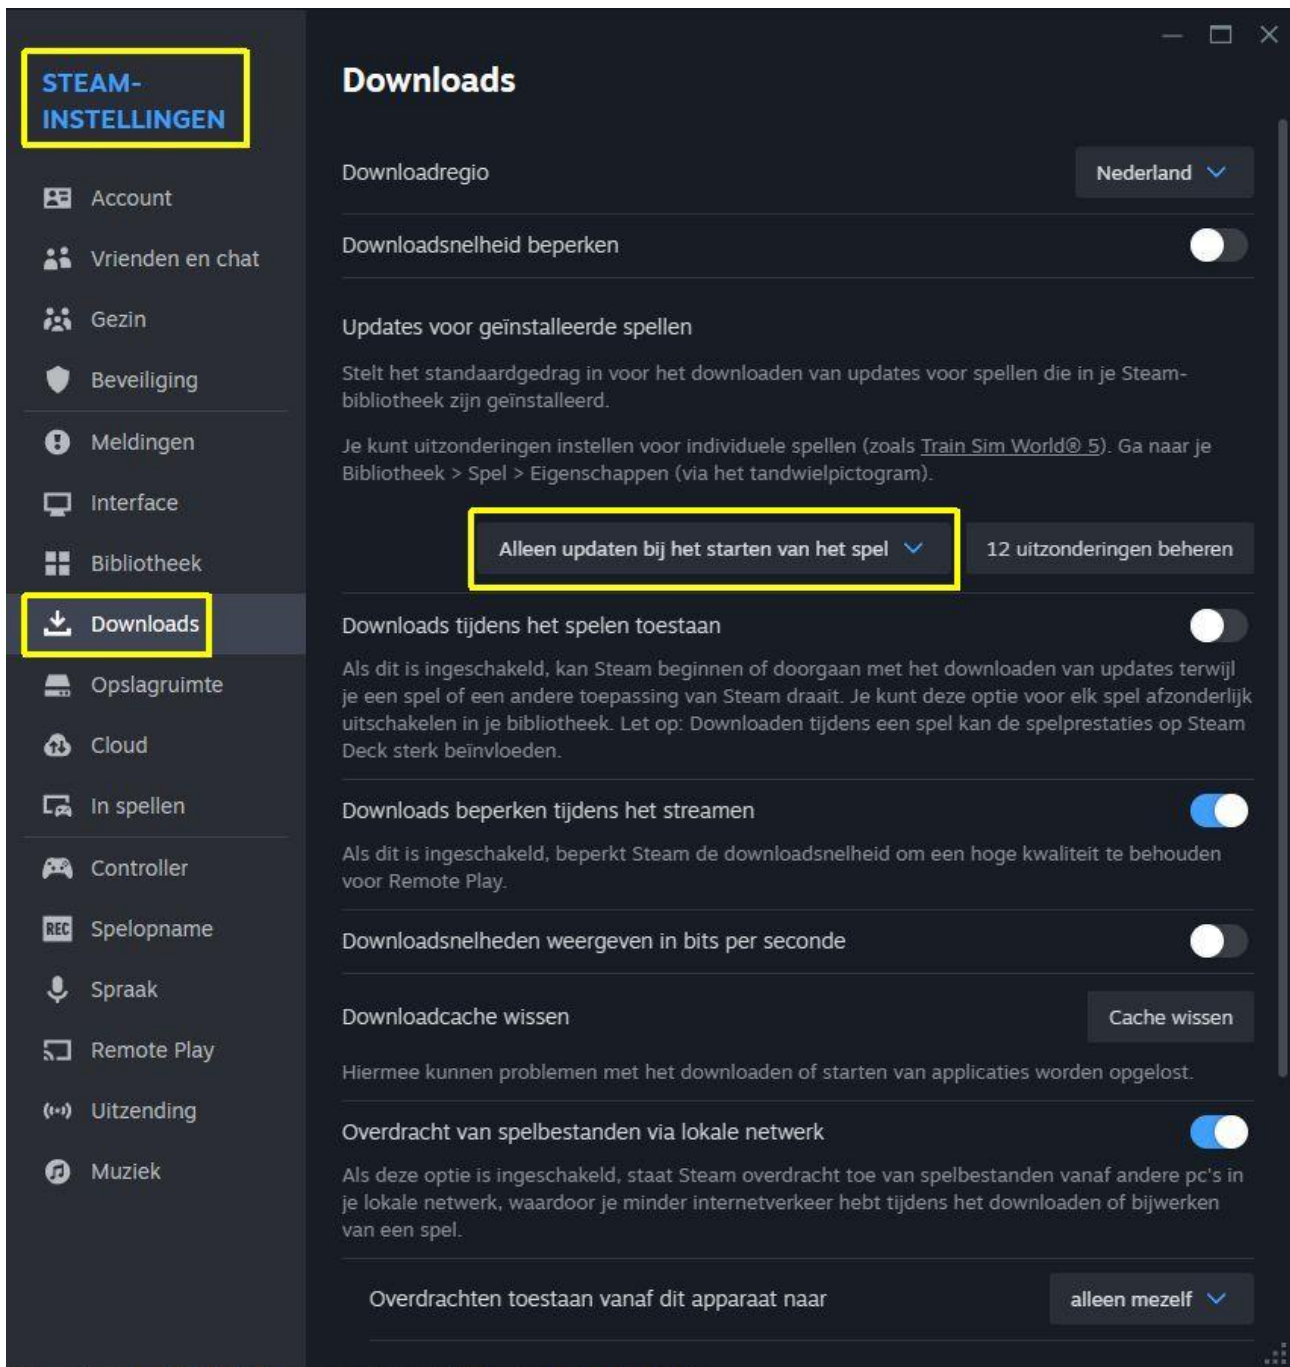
STEAM-INSTELLINGEN

Account
Vrienden en chat
Gezin
Beveiliging
Meldingen
Interface
Bibliotheek
Downloads
Opslagruimte
Cloud
In spellen
Controller
Spelopname
Spraak
Remote Play
Uitzending
Muziek

Downloads

Downloadregio
Nederland

Downloadsnelheid beperken

Updates voor geïnstalleerde spellen

Stelt het standaardgedrag in voor het downloaden van updates voor spellen die in je Steam-bibliotheek zijn geïnstalleerd.

Je kunt uitzonderingen instellen voor individuele spellen (zoals Train Sim World® 5). Ga naar je Bibliotheek > Spel > Eigenschappen (via het tandwielpictogram).

Alleen updaten bij het starten van het spel
12 uitzonderingen beheren

Downloads tijdens het spelen toestaan

Als dit is ingeschakeld, kan Steam beginnen of doorgaan met het downloaden van updates terwijl je een spel of een andere toepassing van Steam draait. Je kunt deze optie voor elk spel afzonderlijk uitschakelen in je bibliotheek. Let op: Downloaden tijdens een spel kan de spelprestaties op Steam Deck sterk beïnvloeden.

Downloads beperken tijdens het streamen

Als dit is ingeschakeld, beperkt Steam de downloadsnelheid om een hoge kwaliteit te behouden voor Remote Play.

Downloadsnelheden weergeven in bits per seconde

Downloadcache wissen
Cache wissen

Hiermee kunnen problemen met het downloaden of starten van applicaties worden opgelost.

Overdracht van spelbestanden via lokale netwerk

Als deze optie is ingeschakeld, staat Steam overdracht toe van spelbestanden vanaf andere pc's in je lokale netwerk, waardoor je minder internetverkeer hebt tijdens het downloaden of bijwerken van een spel.

Overdrachten toestaan vanaf dit apparaat naar
alleen mezelf